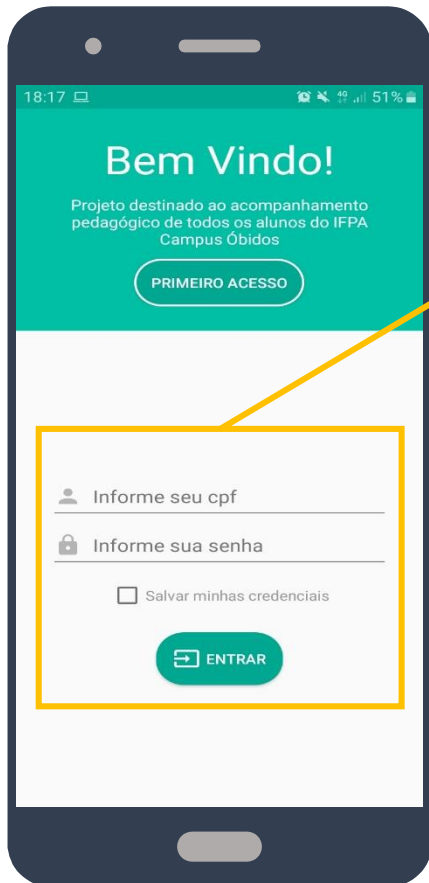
18:17

4G 51%

Bem Vindo!

Projeto destinado ao acompanhamento pedagógico de todos os alunos do IFPA Campus Óbidos

PRIMEIRO ACESSO

Informe seu cpf

Informe sua senha

Salvar minhas credenciais

ENTRAR